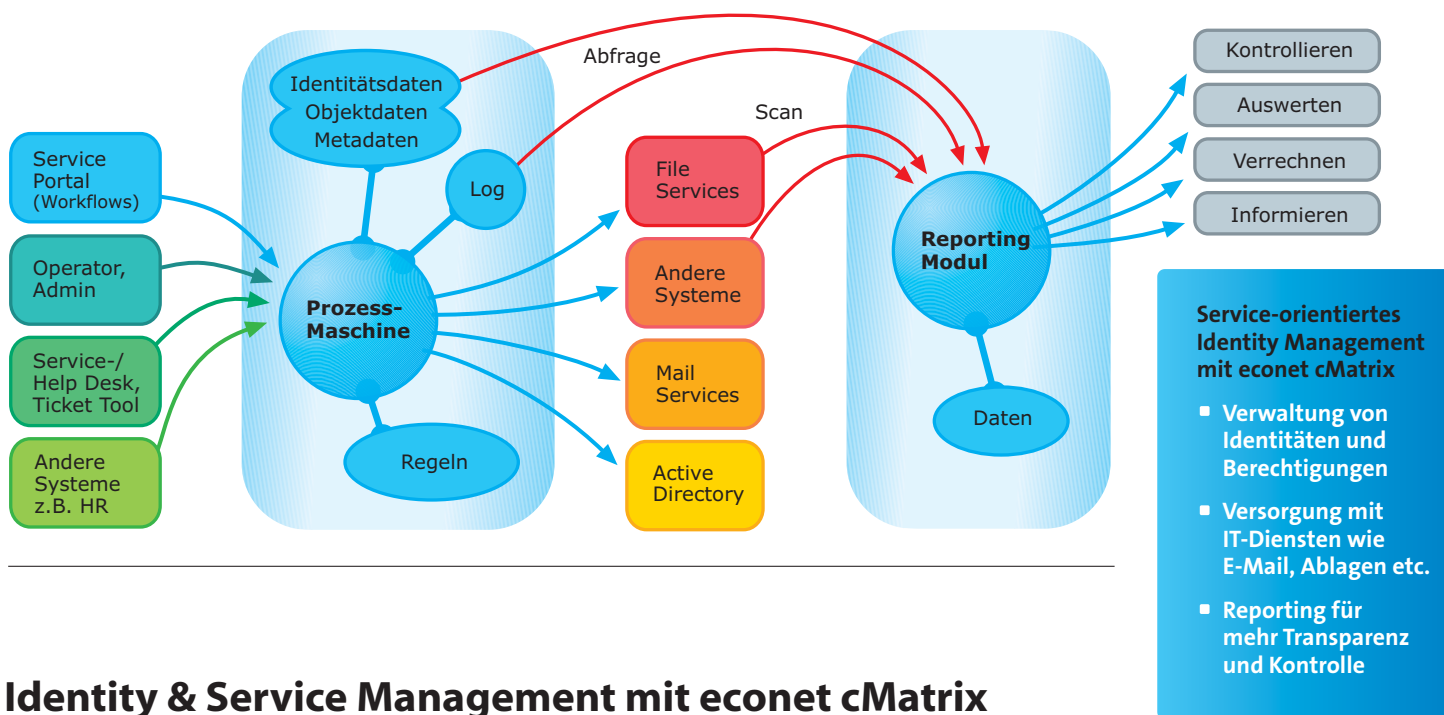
Service Portal (Workflows)

Operator, Admin

Service-/ Help Desk, Ticket Tool

Andere Systeme z.B. HR

Identitätsdaten
Objektdaten
Metadaten

Log

Prozess-Maschine

Regeln

Abfrage

Scan

File Services

Andere Systeme

Mail Services

Active Directory

Reporting Modul

Daten

Kontrollieren

Auswerten

Verrechnen

Informieren

Service-orientiertes Identity Management mit econet cMatrix

- Verwaltung von Identitäten und Berechtigungen
- Versorgung mit IT-Diensten wie E-Mail, Ablagen etc.
- Reporting für mehr Transparenz und Kontrolle

Identity & Service Management mit econet cMatrix